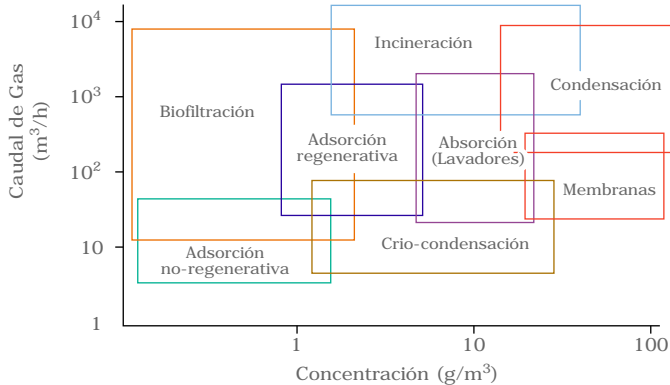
Caudal de Gas ($m^3$/h)

$10^4$
$10^3$
$10^2$
10
1

Incineración
Condensación
Biofiltración
Adsorción regenerativa
Absorción (Lavadores)
Membranas
Crio-condensación
Adsorción no-regenerativa

1
10
100

Concentración (g/$m^3$)